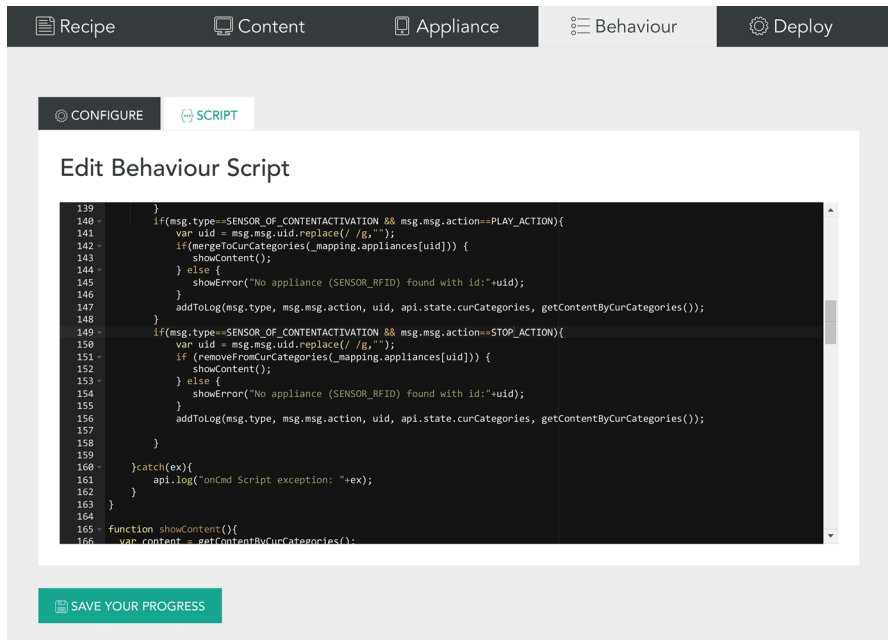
Recipe | Content | Appliance | Behaviour | Deploy

CONFIGURE | SCRIPT

Edit Behaviour Script

139         }
140         if(msg.type==SENSOR_OF_CONTENTACTIVATION && msg.msg.action==PLAY_ACTION){
141             var uid = msg.msg.uid.replace(/ /g,"");
142             if(mergeToCurCategories(_mapping.appliances[uid])) {
143                 showContent();
144             } else {
145                 showError("No appliance (SENSOR_RFID) found with id:"+uid);
146             }
147             addToLog(msg.type, msg.msg.action, uid, api.state.curCategories, getContentByCurCategories());
148         }
149         if(msg.type==SENSOR_OF_CONTENTACTIVATION && msg.msg.action==STOP_ACTION){
150             var uid = msg.msg.uid.replace(/ /g,"");
151             if (removeFromCurCategories(_mapping.appliances[uid])) {
152                 showContent();
153             } else {
154                 showError("No appliance (SENSOR_RFID) found with id:"+uid);
155             }
156             addToLog(msg.type, msg.msg.action, uid, api.state.curCategories, getContentByCurCategories());
157
158         }
159
160     }catch(ex){
161         api.log("onCmd Script exception: "+ex);
162     }
163 }
164
165 function showContent(){
166   var content = getContentByCurCategories();

SAVE YOUR PROGRESS